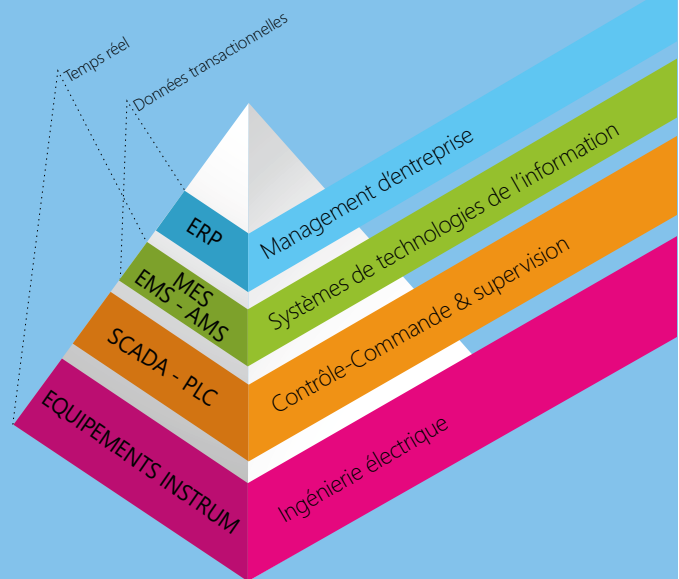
Temps réel

Données transactionnelles

ERP

Management d'entreprise

MES
EMS - AMS

Systèmes de technologies de l'information

SCADA - PLC

Contrôle-Commande & supervision

EQUIPEMENTS INSTRUM

Ingénierie électrique